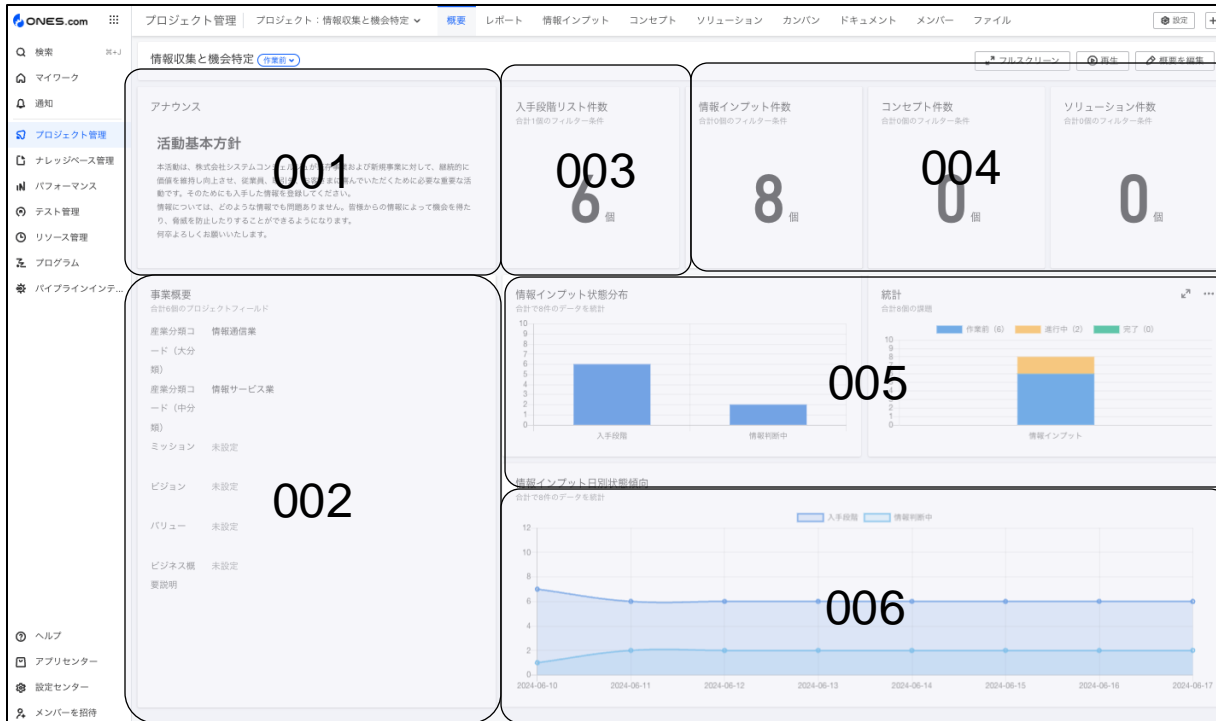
ONES.com
プロジェクト管理　プロジェクト：情報収集と機会特定
概要　レポート　情報インプット　コンセプト　ソリューション　カンバン　ドキュメント　メンバー　ファイル
設定

検索 ⌘+J
マイワーク
通知
プロジェクト管理
ナレッジベース管理
パフォーマンス
テスト管理
リソース管理
プログラム
パイプラインインテ...

ヘルプ
アプリセンター
設定センター
メンバーを招待

情報収集と機会特定 作業前
フルスクリーン　再生　概要を編集

アナウンス
活動基本方針
本活動は、株式会社システムコン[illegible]および新規事業に対して、継続的に価値を維持し向上させ、従業員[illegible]んでいただくために必要な重要な活動です。そのためにも入手した情報を登録してください。
情報については、どのような情報でも問題ありません。皆様からの情報によって機会を得たり、脅威を防止したりすることができるようになります。
何卒よろしくお願いいたします。

001

入手段階リスト件数
合計1個のフィルター条件
6 個
003

情報インプット件数
合計0個のフィルター条件
8 個

コンセプト件数
合計0個のフィルター条件
0 個
004

ソリューション件数
合計0個のフィルター条件
0 個

事業概要
合計6個のプロジェクトフィールド
産業分類コード（大分類）　情報通信業
産業分類コード（中分類）　情報サービス業
ミッション　未設定
ビジョン　未設定
バリュー　未設定
ビジネス概要説明　未設定
002

情報インプット状態分布
合計で8件のデータを統計
10 9 8 7 6 5 4 3 2 1 0
入手段階　情報判断中

統計
合計8個の課題
作業前 (6)　進行中 (2)　完了 (0)
10 9 8 7 6 5 4 3 2 1 0
情報インプット
005

情報インプット日別状態傾向
合計で8件のデータを統計
入手段階　情報判断中
12 10 8 6 4 2 0
2024-06-10　2024-06-11　2024-06-12　2024-06-13　2024-06-14　2024-06-15　2024-06-16　2024-06-17
006